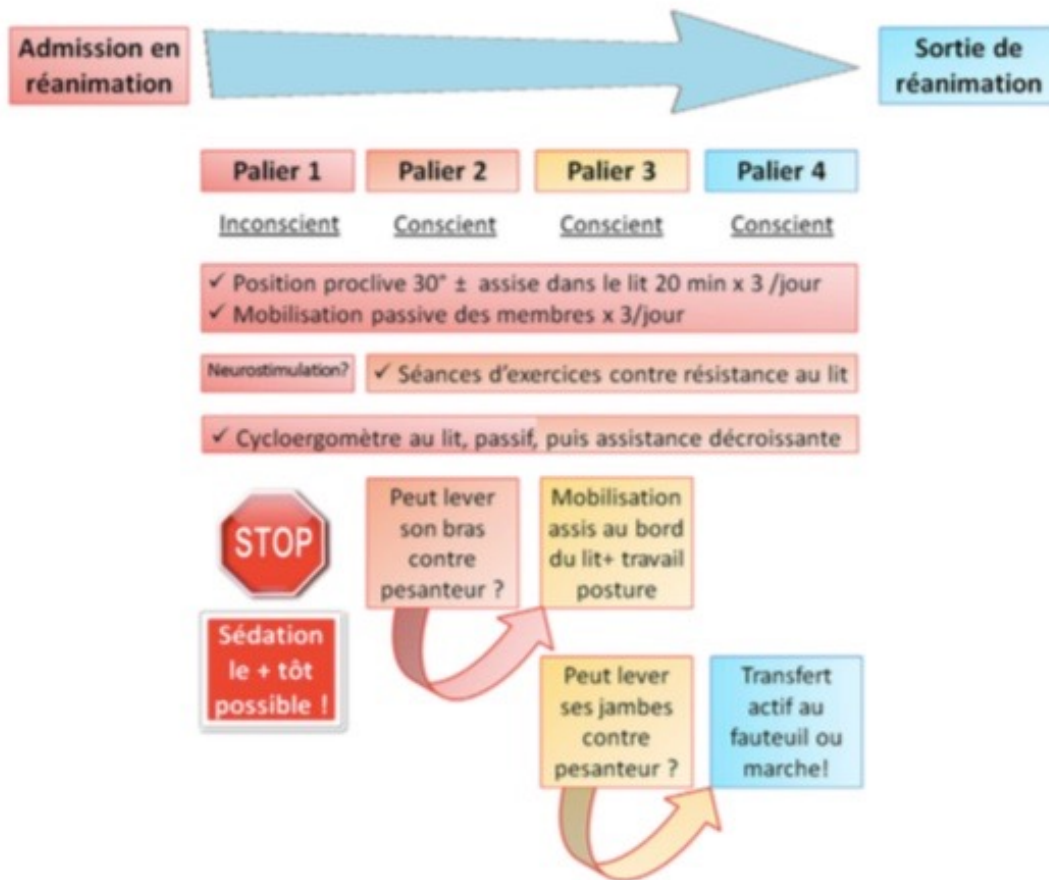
Admission en réanimation

Sortie de réanimation

| Palier 1 | Palier 2 | Palier 3 | Palier 4 |
|---|---|---|---|
| Inconscient | Conscient | Conscient | Conscient |

✓ Position proclive 30° ± assise dans le lit 20 min x 3 /jour
✓ Mobilisation passive des membres x 3/jour

Neurostimulation?

✓ Séances d'exercices contre résistance au lit

✓ Cycloergomètre au lit, passif, puis assistance décroissante

STOP

Sédation le + tôt possible !

Peut lever son bras contre pesanteur ?

Mobilisation assis au bord du lit+ travail posture

Peut lever ses jambes contre pesanteur ?

Transfert actif au fauteuil ou marche!